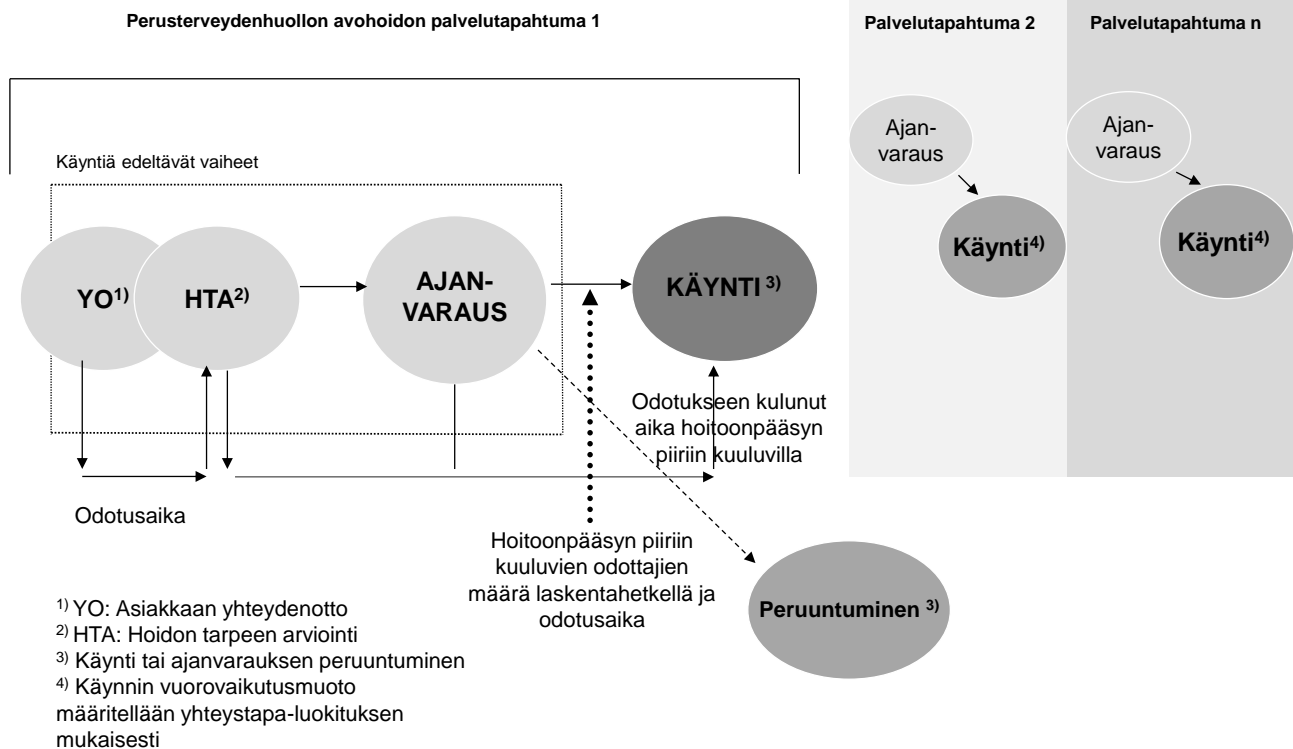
Perusterveydenhuollon avohoidon palvelutapahtuma 1

Palvelutapahtuma 2

Palvelutapahtuma n

Ajan-varaus

Käynti$^{4)}$

Ajan-varaus

Käynti$^{4)}$

Käyntiä edeltävät vaiheet

YO$^{1)}$

HTA$^{2)}$

AJAN-VARAUS

KÄYNTI$^{3)}$

Odotukseen kulunut aika hoitoonpääsyn piiriin kuuluvilla

Odotusaika

Hoitoonpääsyn piiriin kuuluvien odottajien määrä laskentahetkellä ja odotusaika

Peruuntuminen$^{3)}$

$^{1)}$ YO: Asiakkaan yhteydenotto
$^{2)}$ HTA: Hoidon tarpeen arviointi
$^{3)}$ Käynti tai ajanvarauksen peruuntuminen
$^{4)}$ Käynnin vuorovaikutusmuoto määritellään yhteystapa-luokituksen mukaisesti